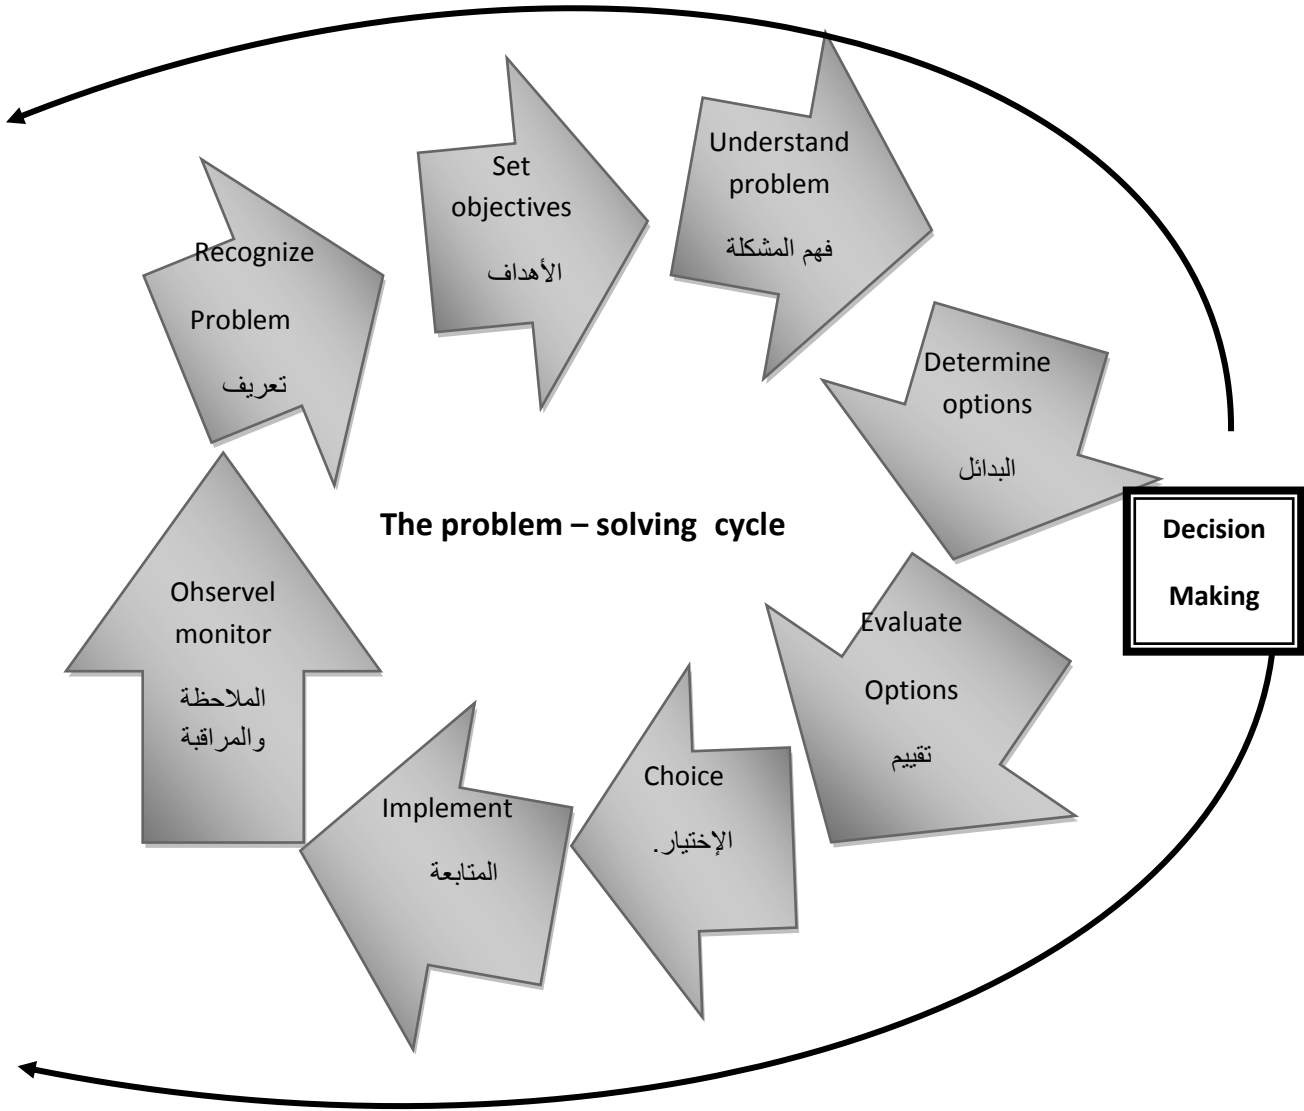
Recognize Problem
تعريف

Set objectives
الأهداف

Understand problem
فهم المشكلة

Determine options
البدائل

The problem – solving cycle

Decision Making

Evaluate Options
تقييم

Choice
الإختيار.

Implement
المتابعة

Ohservel monitor
الملاحظة والمراقبة